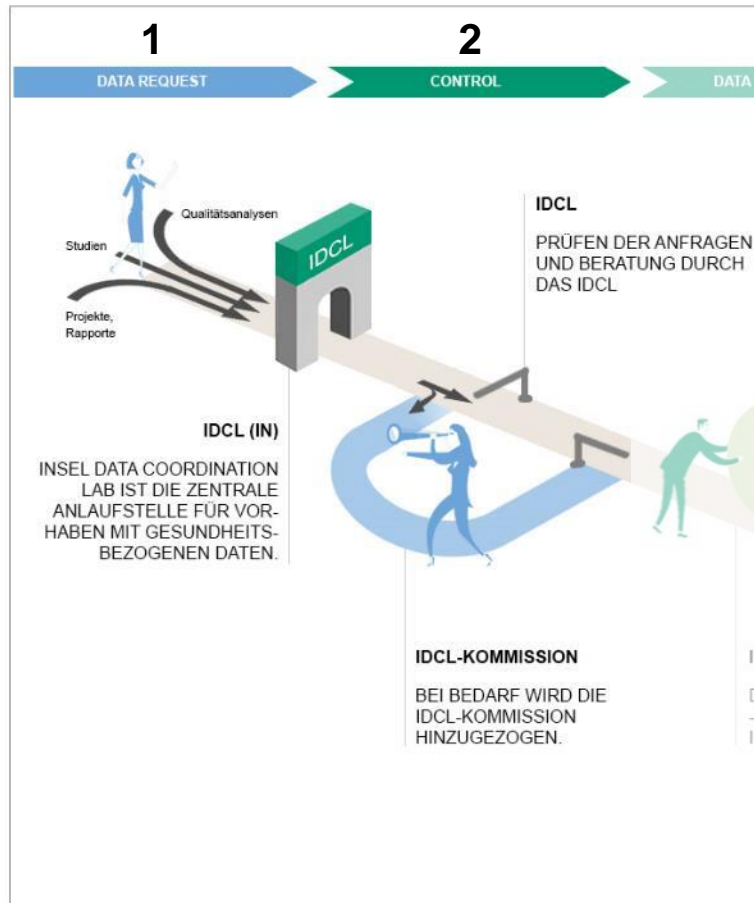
1

DATA REQUEST

2

CONTROL

DATA

Qualitätsanalysen

Studien

Projekte, Rapporte

IDCL

IDCL

PRÜFEN DER ANFRAGEN UND BERATUNG DURCH DAS IDCL

IDCL (IN)

INSEL DATA COORDINATION LAB IST DIE ZENTRALE ANLAUFSTELLE FÜR VORHABEN MIT GESUNDHEITSBEZOGENEN DATEN.

IDCL-KOMMISSION

BEI BEDARF WIRD DIE IDCL-KOMMISSION HINZUGEZOGEN.

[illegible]